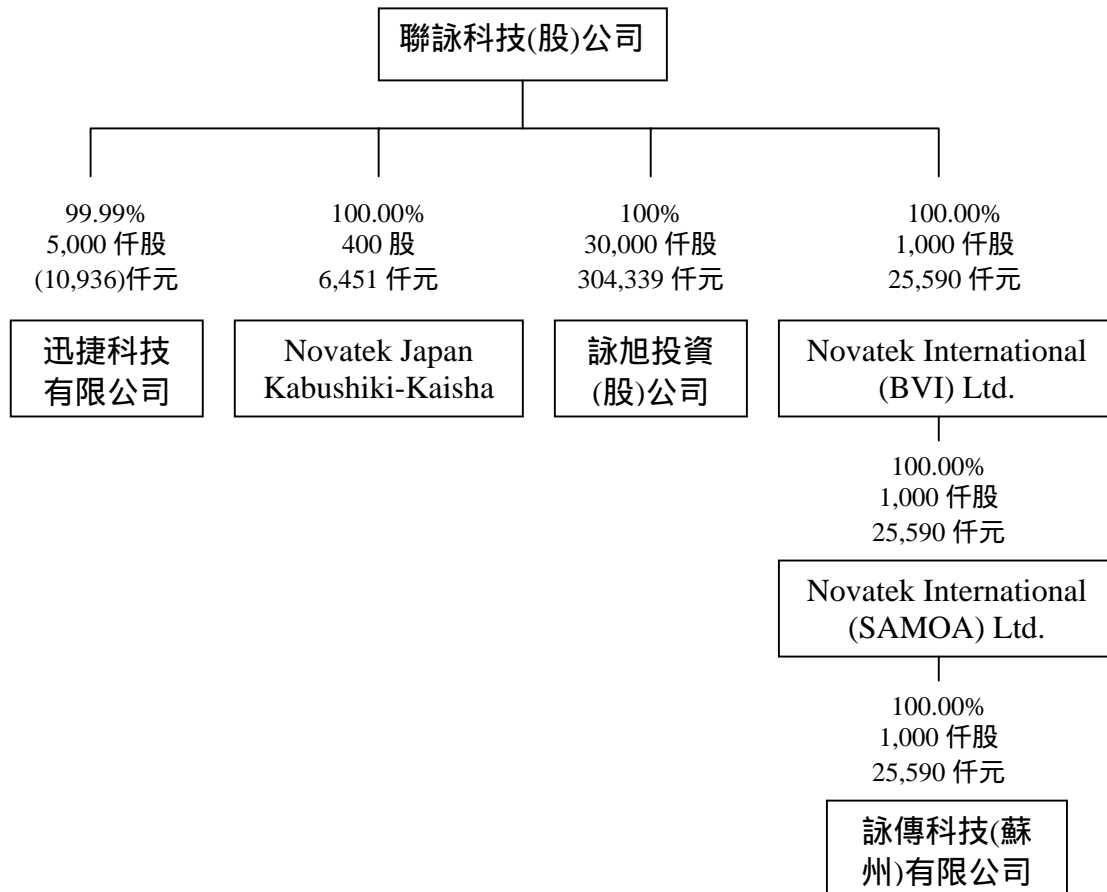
聯詠科技(股)公司

99.99%
5,000 仟股
(10,936)仟元

迅捷科技有限公司

100.00%
400 股
6,451 仟元

Novatek Japan Kabushiki-Kaisha

100%
30,000 仟股
304,339 仟元

詠旭投資(股)公司

100.00%
1,000 仟股
25,590 仟元

Novatek International (BVI) Ltd.

100.00%
1,000 仟股
25,590 仟元

Novatek International (SAMOA) Ltd.

100.00%
1,000 仟股
25,590 仟元

詠傳科技(蘇州)有限公司